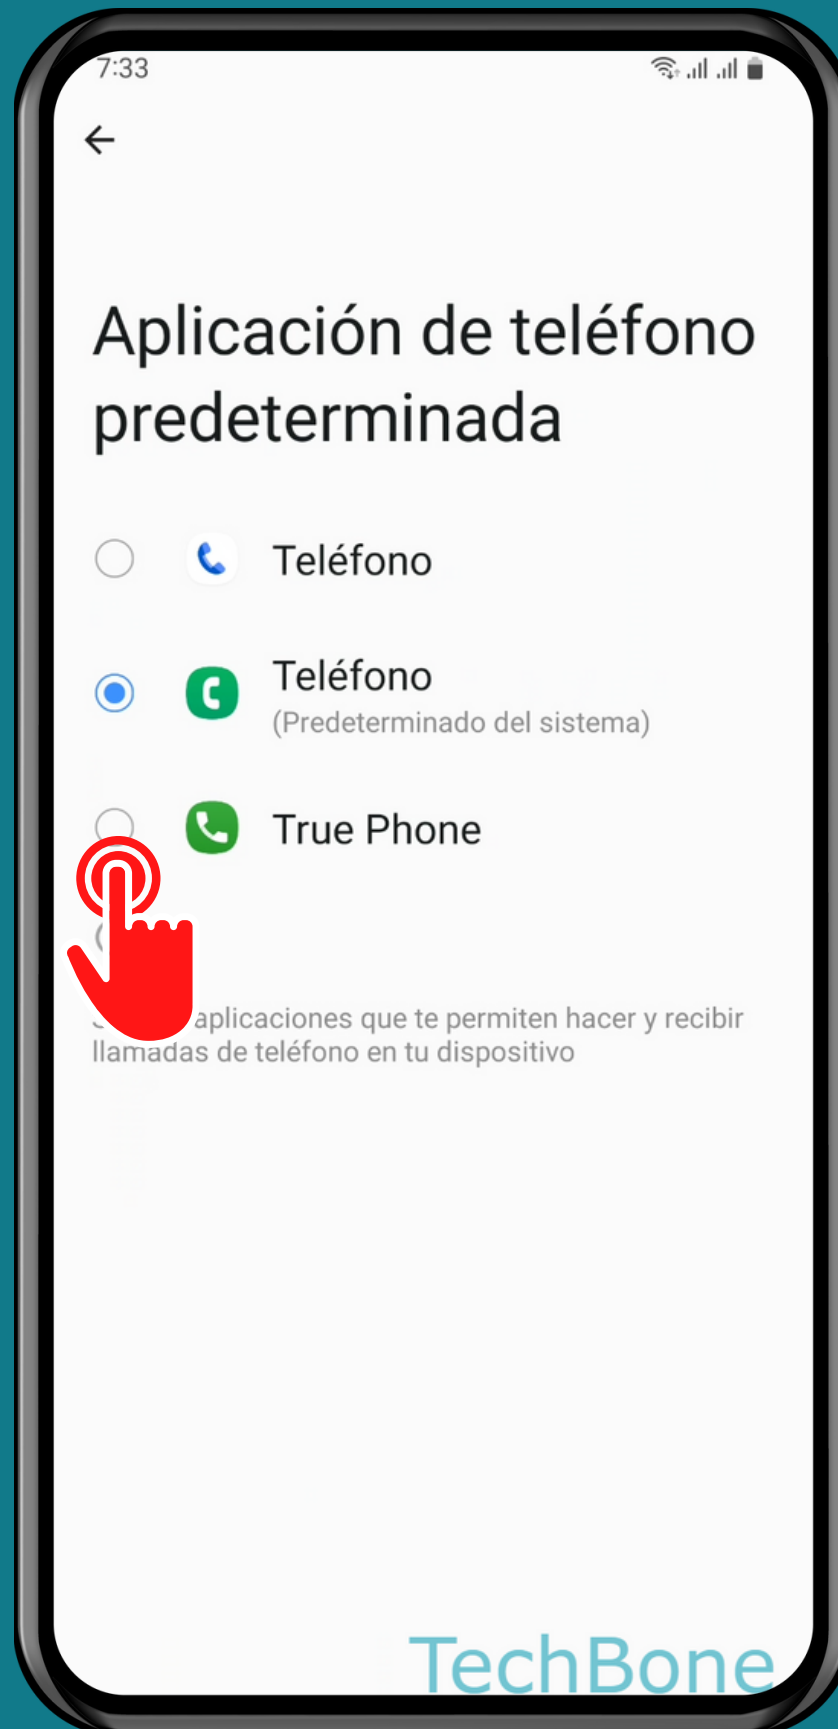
7:33

Aplicación de teléfono predeterminada

Teléfono

Teléfono
(Predeterminado del sistema)

True Phone

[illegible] aplicaciones que te permiten hacer y recibir llamadas de teléfono en tu dispositivo

TechBone